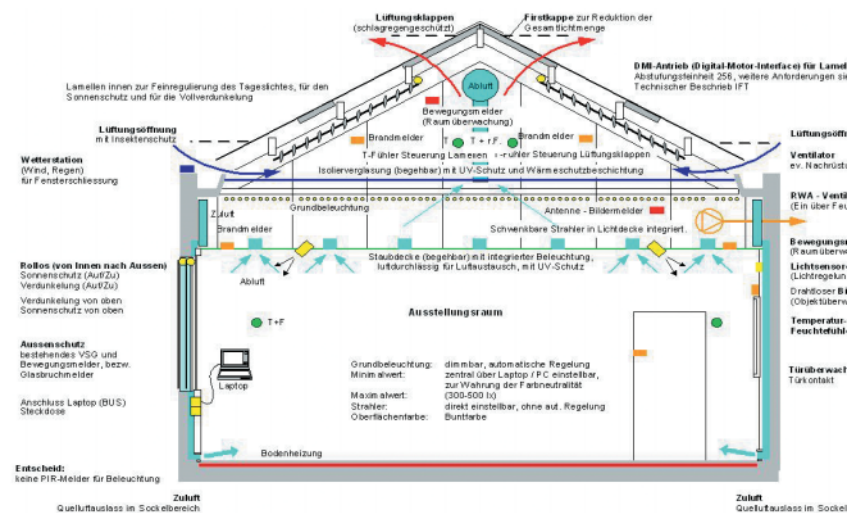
Lüftungsklappen
(schlagregengeschützt)

Firstkappe zur Reduktion der Gesamtlichtmenge

DMI-Antrieb (Digital-Motor-Interface) für Lamel
Abstufungseinheit 256, weitere Anforderungen sie
Technischer Beschrieb IFT

Lamellen innen zur Feinregulierung des Tageslichtes, für den Sonnenschutz und für die Vollverdunkelung

Abluft

Bewegungsmelder
(Raumüberwachung)

Lüftungsöffnung
mit Insektenschutz

Brandmelder

T

T + F

Brandmelder

Lüftungsöffn

Wetterstation
(Wind, Regen)
für Fensterschliessung

T-Fühler Steuerung Lamellen

T-Fühler Steuerung Lüftungsklappen

Ventilator
ev. Nachrüstu

Isolierverglasung (begehbar) mit UV-Schutz und Wärmeschutzbeschichtung

RWA - Venti
(Ein über Feu

Zuluft

Grundbeleuchtung

Antenne - Bildermelder

Brandmelder

Schwenkbare Strahler in Lichtdecke integriert.

Bewegungsm
(Raumüberwac

Rollos (von Innen nach Aussen)
Sonnenschutz (Auf/Zu)
Verdunkelung (Auf/Zu)

Staubdecke (begehbar) mit integrierter Beleuchtung, luftdurchlässig für Luftaustausch, mit UV-Schutz

Lichtsensor
(Lichtregelun

Abluft

Drahtloser Bi
(Objektüberw

Verdunkelung von oben
Sonnenschutz von oben

T+F

Ausstellungsraum

Temperatur-
Feuchtefühle

Aussenschutz
bestehendes VSG und Bewegungsmelder, bezw. Glasbruchmelder

Laptop

Grundbeleuchtung: dimmbar, automatische Regelung
Minimalwert: zentral über Laptop / PC einstellbar, zur Wahrung der Farbneutralität
Maximalwert: (300-500 lx)
Strahler: direkt einstellbar, ohne aut. Regelung
Oberflächenfarbe: Buntfarbe

Türüberwach
Türkontakt

Anschluss Laptop (BUS)
Steckdose

Bodenheizung

Entscheid:
keine PIR-Melder für Beleuchtung

Zuluft
Quellluftauslass im Sockelbereich

Zuluft
Quellluftauslass im Sockel